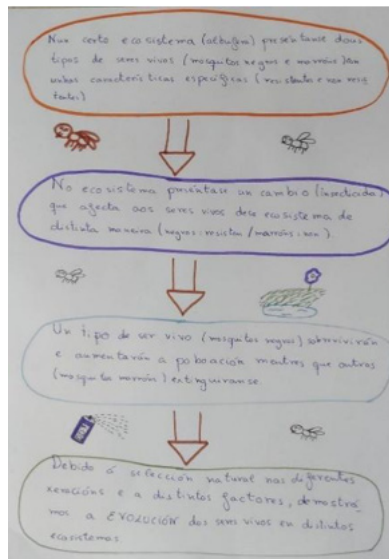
Nun certo ecosistema (albugas) preséntanse dous tipos de seres vivos (mosquitos negros e marróns) con unhas características específicas (resistente e non resistente)

No ecosistema preséntase un cambio (insecticida) que afecta aos seres vivos dese ecosistema de distinta maneira (negros: resisten / marróns: non).

Un tipo de ser vivo (mosquitos negros) sobrevivirán e aumentarán a poboación mentres que outros (mosquitos marróns) extinguiranse.

Debido á selección natural nas diferentes xeracións e a distintos factores, demostramos a EVOLUCIÓN dos seres vivos en distintos ecosistemas.